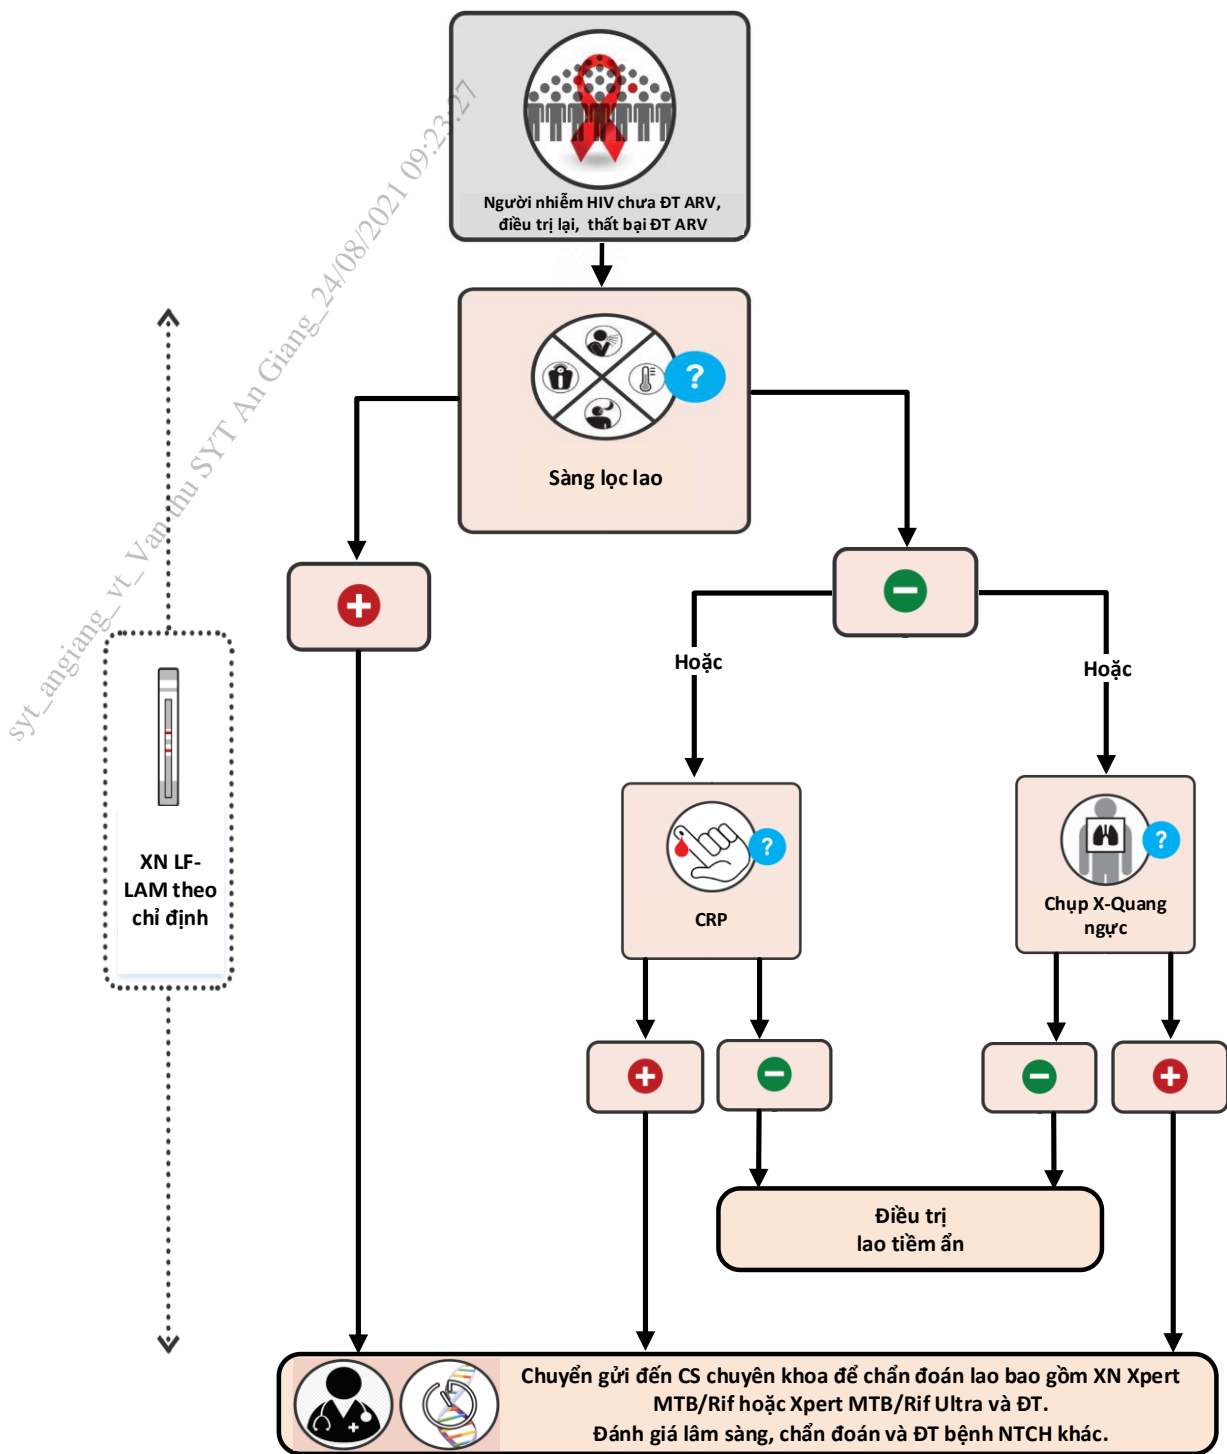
syt_angiang_vt_Van thu SYT An Giang_24/08/2021 09:23:27

Người nhiễm HIV chưa ĐT ARV, điều trị lại, thất bại ĐT ARV

?

Sàng lọc lao

Hoặc

Hoặc

XN LF-LAM theo chỉ định

?

CRP

?

Chụp X-Quang ngực

Điều trị lao tiềm ẩn

Chuyển gửi đến CS chuyên khoa để chẩn đoán lao bao gồm XN Xpert MTB/Rif hoặc Xpert MTB/Rif Ultra và ĐT.
Đánh giá lâm sàng, chẩn đoán và ĐT bệnh NTCH khác.